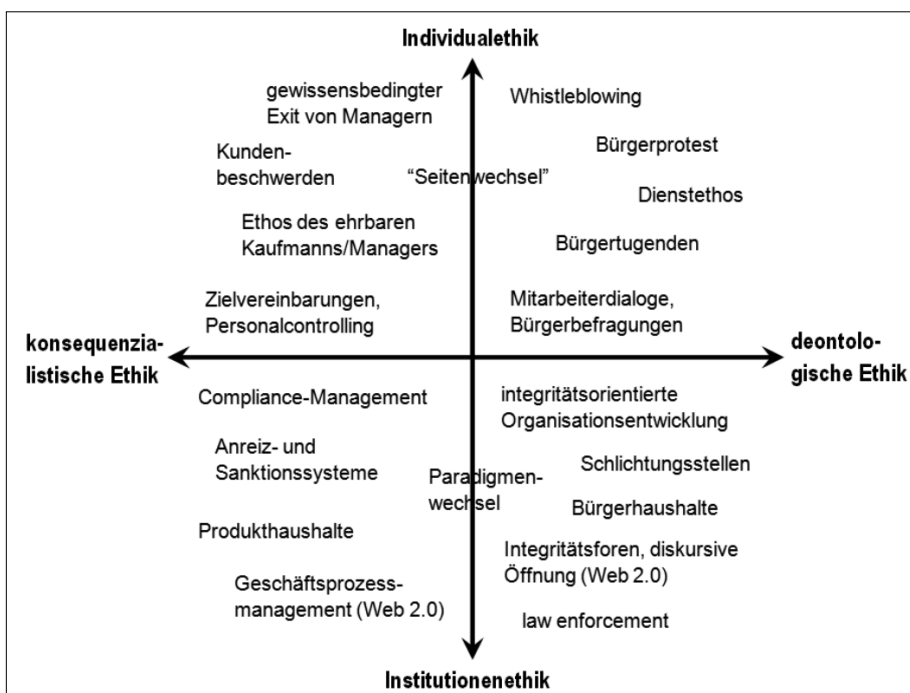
Individualethik

gewissensbedingter Exit von Managern

Whistleblowing

Bürgerprotest

Kundenbeschwerden

"Seitenwechsel"

Dienstethos

Ethos des ehrbaren Kaufmanns/Managers

Bürgertugenden

Zielvereinbarungen, Personalcontrolling

Mitarbeiterdialoge, Bürgerbefragungen

konsequenzialistische Ethik

deontologische Ethik

Compliance-Management

integritätsorientierte Organisationsentwicklung

Anreiz- und Sanktionssysteme

Paradigmenwechsel

Schlichtungsstellen

Bürgerhaushalte

Produkthaushalte

Integritätsforen, diskursive Öffnung (Web 2.0)

Geschäftsprozessmanagement (Web 2.0)

law enforcement

Institutionenethik